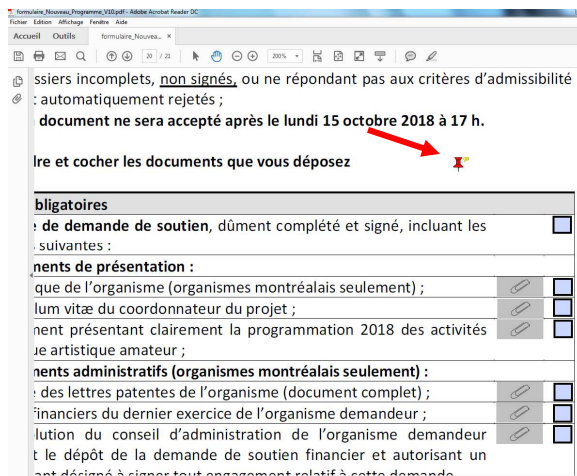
formulaire_Nouveau_Programme_V10.pdf - Adobe Acrobat Reader DC
Fichier Edition Affichage Fenêtre Aide
Accueil Outils formulaire_Nouvea... ×
20 / 23 200%

ssiers incomplets, non signés, ou ne répondant pas aux critères d'admissibilité : automatiquement rejetés ;

document ne sera accepté après le lundi 15 octobre 2018 à 17 h.

re et cocher les documents que vous déposez

bligatoires

e de demande de soutien, dûment complété et signé, incluant les suivantes :

nents de présentation :

que de l'organisme (organismes montréalais seulement) ;

lum vitæ du coordonnateur du projet ;

ment présentant clairement la programmation 2018 des activités ue artistique amateur ;

ments administratifs (organismes montréalais seulement) :

e des lettres patentes de l'organisme (document complet) ;

financiers du dernier exercice de l'organisme demandeur ;

lution du conseil d'administration de l'organisme demandeur t le dépôt de la demande de soutien financier et autorisant un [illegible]